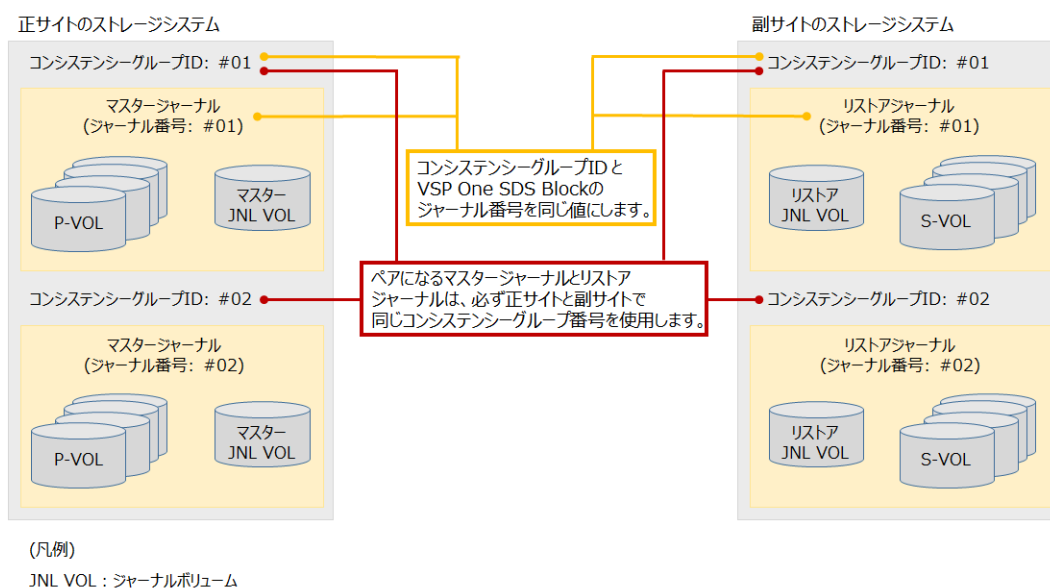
正サイトのストレージシステム

コンシステンシーグループID：#01

マスタージャーナル
（ジャーナル番号：#01）

P-VOL

マスター
JNL VOL

コンシステンシーグループID：#02

マスタージャーナル
（ジャーナル番号：#02）

P-VOL

マスター
JNL VOL

コンシステンシーグループIDと
VSP One SDS Blockの
ジャーナル番号を同じ値にします。

ペアになるマスタージャーナルとリストア
ジャーナルは、必ず正サイトと副サイトで
同じコンシステンシーグループ番号を使用します。

副サイトのストレージシステム

コンシステンシーグループID：#01

リストアジャーナル
（ジャーナル番号：#01）

リストア
JNL VOL

S-VOL

コンシステンシーグループID：#02

リストアジャーナル
（ジャーナル番号：#02）

リストア
JNL VOL

S-VOL

（凡例）

JNL VOL：ジャーナルボリューム